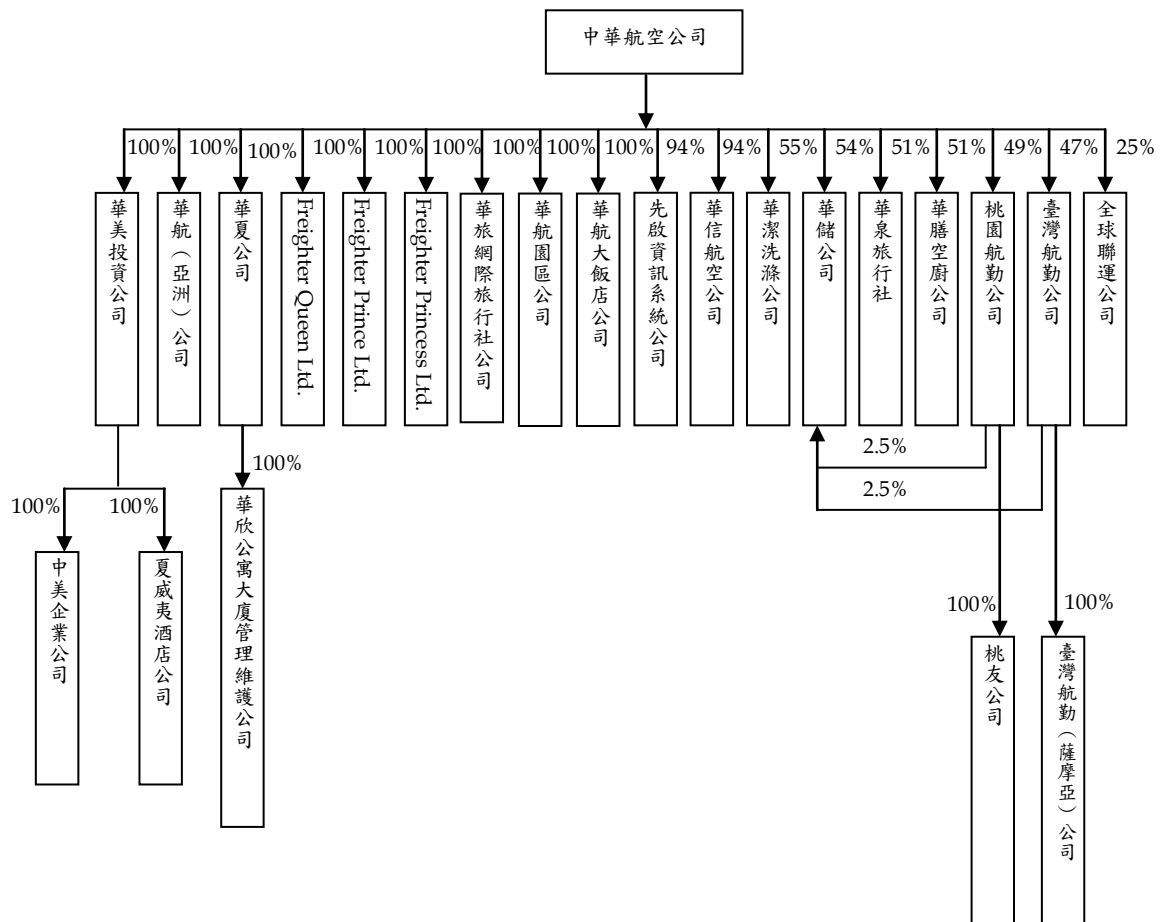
中華航空公司

100%
華美投資公司

100%
華航(亞洲)公司

100%
華夏公司

100%
Freighter Queen Ltd.

100%
Freighter Prince Ltd.

100%
Freighter Princess Ltd.

100%
華旅網際旅行社公司

100%
華航園區公司

100%
華航大飯店公司

94%
先啟資訊系統公司

94%
華信航空公司

55%
華潔洗滌公司

54%
華儲公司

51%
華泉旅行社

51%
華膳空廚公司

49%
桃園航勤公司

47%
臺灣航勤公司

25%
全球聯運公司

100%
中美企業公司

100%
夏威夷酒店公司

100%
華欣公寓大廈管理維護公司

2.5%
2.5%

100%
桃友公司

100%
臺灣航勤(薩摩亞)公司